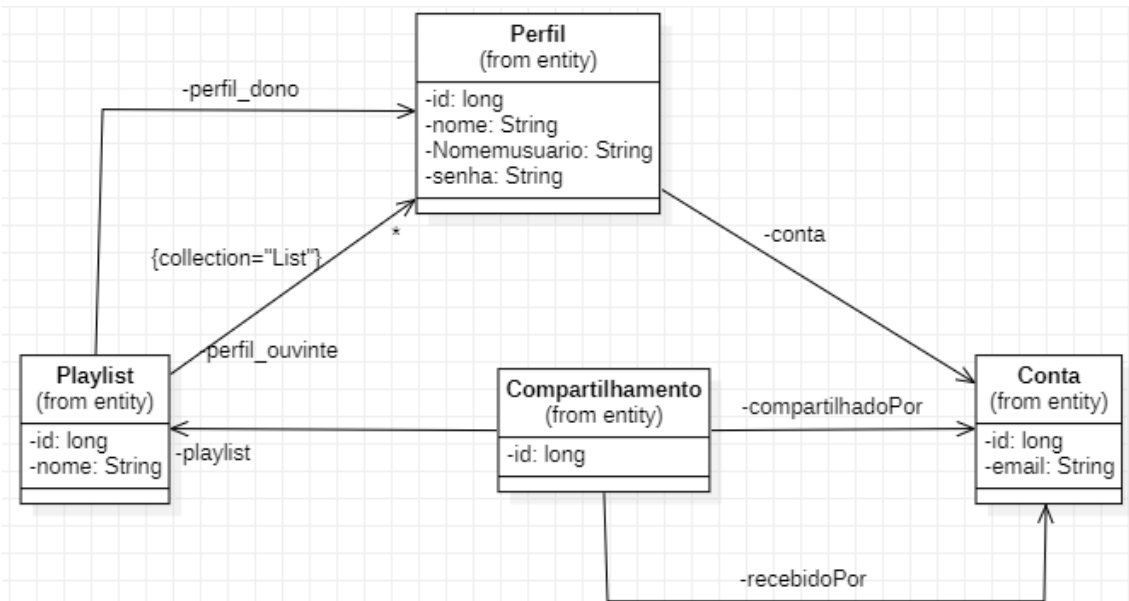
Perfil
(from entity)
-id: long
-nome: String
-Nomemusuario: String
-senha: String

-perfil_dono

{collection="List"}
*

-conta

-perfil_ouvinte

Playlist
(from entity)
-id: long
-nome: String

Compartilhamento
(from entity)
-id: long

-compartilhadoPor

Conta
(from entity)
-id: long
-email: String

-playlist

-recebidoPor